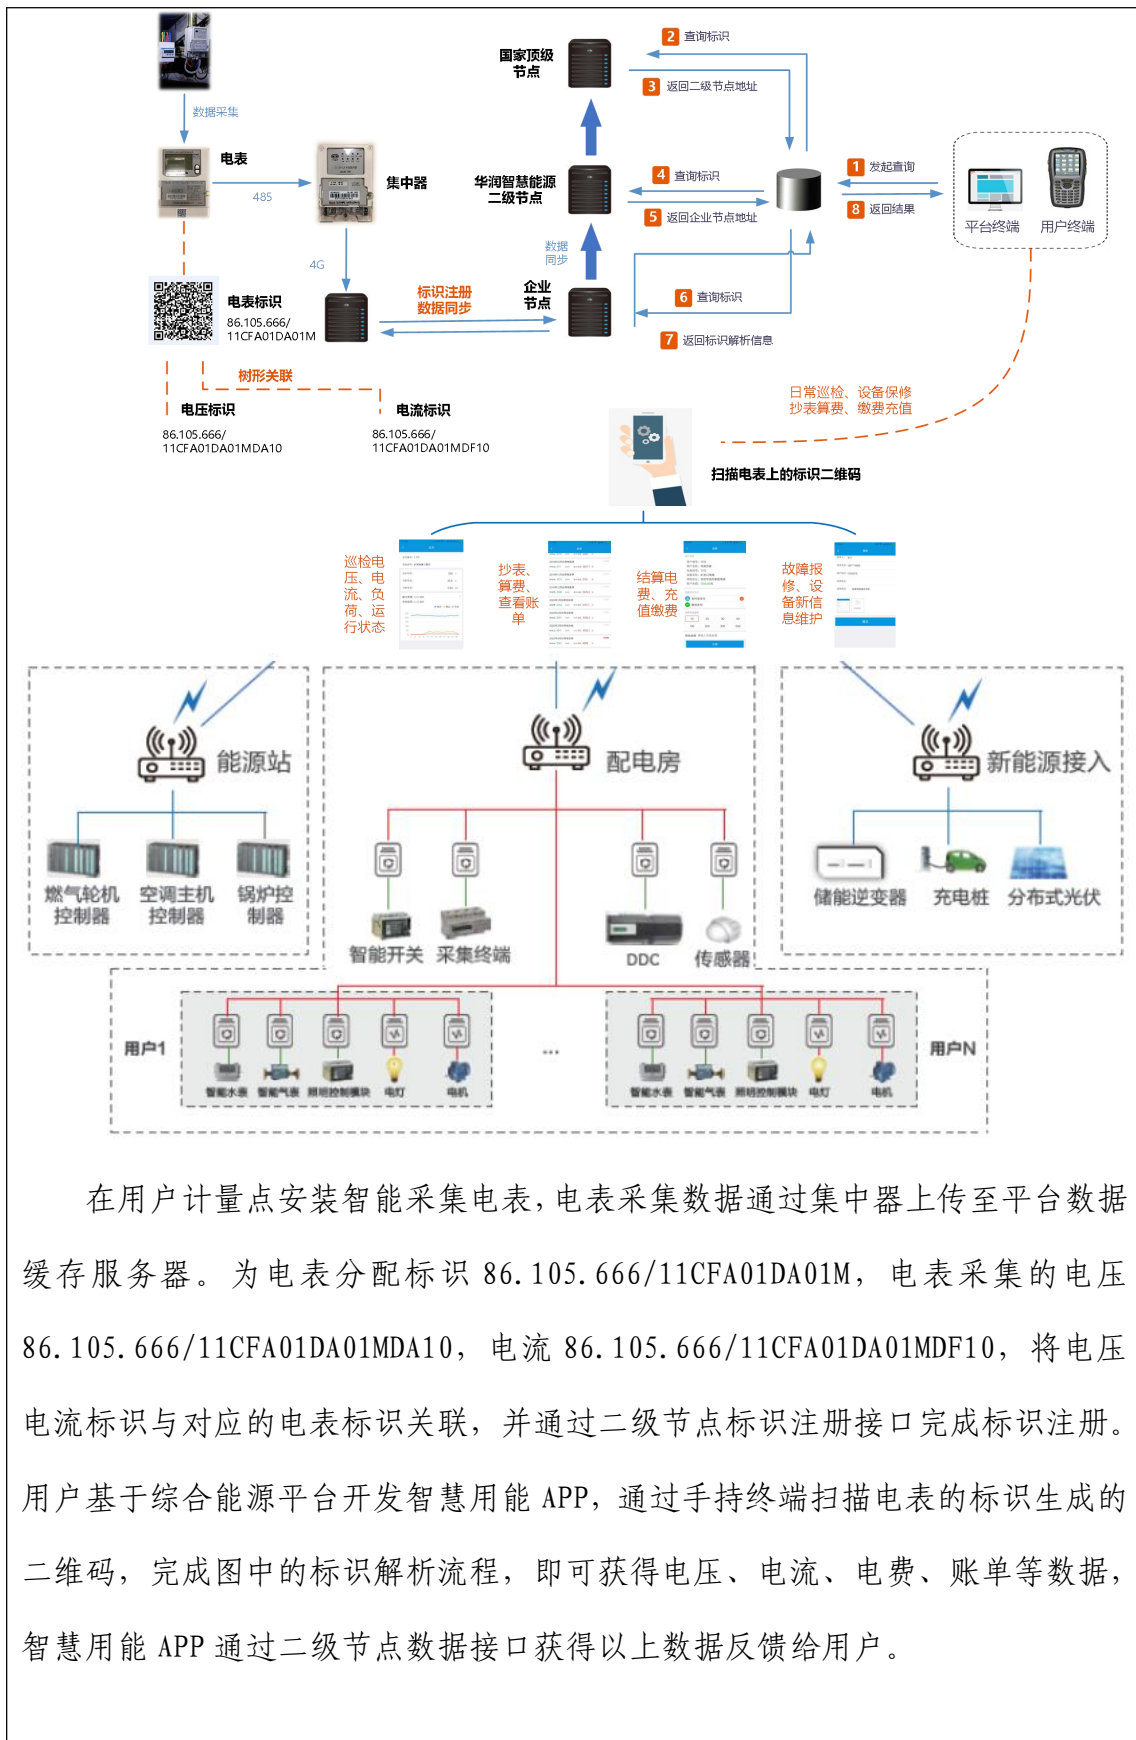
数据采集

电表

485

集中器

4G

电表标识

86.105.666/ 11CFA01DA01M

标识注册 数据同步

树形关联

电压标识

86.105.666/ 11CFA01DA01MDA10

电流标识

86.105.666/ 11CFA01DA01MDF10

国家顶级节点

2 查询标识

3 返回二级节点地址

华润智慧能源二级节点

4 查询标识

5 返回企业节点地址

数据同步

企业节点

6 查询标识

7 返回标识解析信息

1 发起查询

8 返回结果

平台终端

用户终端

日常巡检、设备保修 抄表算费、缴费充值

扫描电表上的标识二维码

巡检电压、电流、负荷、运行状态

抄表、算费、查看账单

结算电费、充值缴费

故障报修、设备信息维护

能源站

燃气轮机控制器

空调主机控制器

锅炉控制器

配电房

智能开关

采集终端

DDC

传感器

新能源接入

储能逆变器

充电桩

分布式光伏

用户1

智能水表 智能气表 照明控制模块 电灯 电机

...

用户N

智能水表 智能气表 照明控制模块 电灯 电机

在用户计量点安装智能采集电表，电表采集数据通过集中器上传至平台数据缓存服务器。为电表分配标识 86.105.666/11CFA01DA01M，电表采集的电压 86.105.666/11CFA01DA01MDA10，电流 86.105.666/11CFA01DA01MDF10，将电压电流标识与对应的电表标识关联，并通过二级节点标识注册接口完成标识注册。用户基于综合能源平台开发智慧用能 APP，通过手持终端扫描电表的标识生成的二维码，完成图中的标识解析流程，即可获得电压、电流、电费、账单等数据，智慧用能 APP 通过二级节点数据接口获得以上数据反馈给用户。